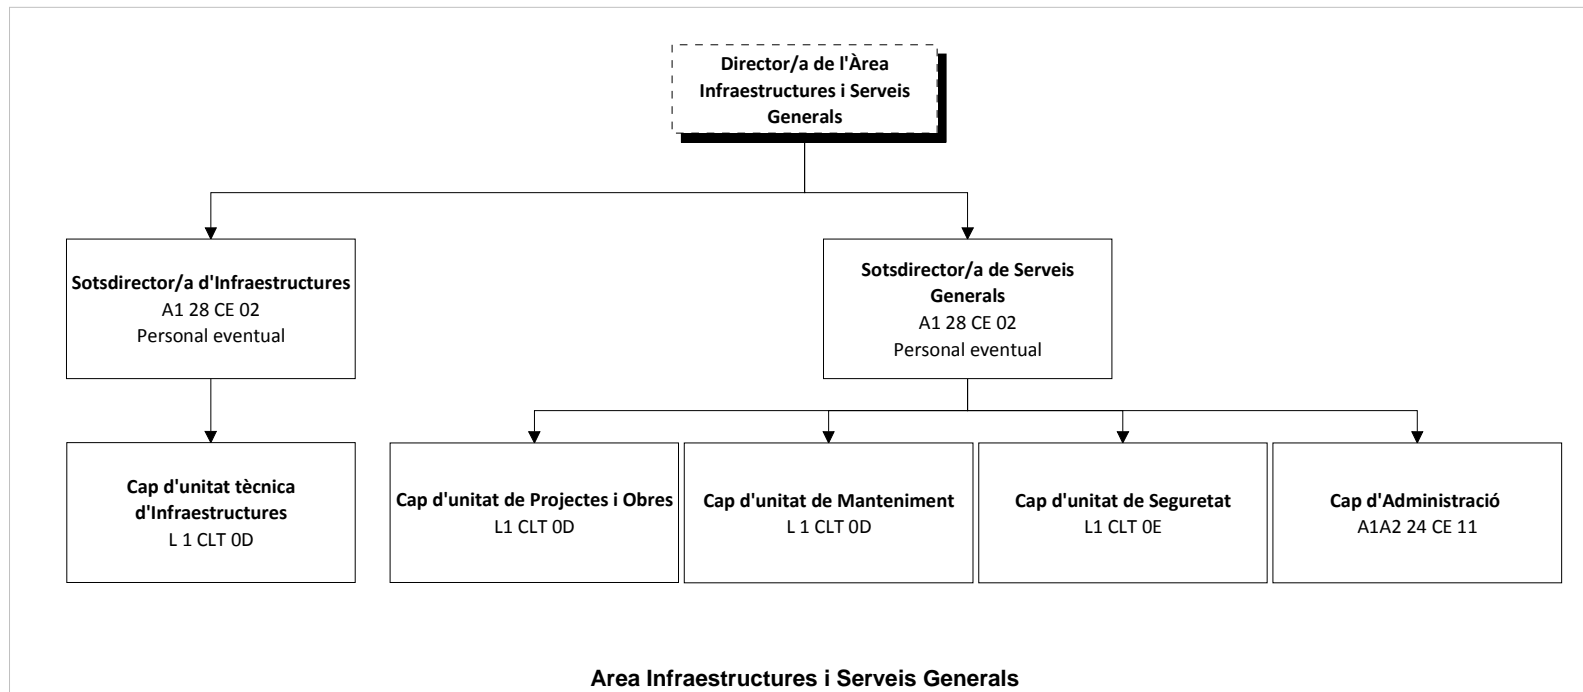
Director/a de l'Àrea Infraestructures i Serveis Generals

Sotsdirector/a d'Infraestructures
A1 28 CE 02
Personal eventual

Sotsdirector/a de Serveis Generals
A1 28 CE 02
Personal eventual

Cap d'unitat tècnica d'Infraestructures
L 1 CLT 0D

Cap d'unitat de Projectes i Obres
L1 CLT 0D

Cap d'unitat de Manteniment
L 1 CLT 0D

Cap d'unitat de Seguretat
L1 CLT 0E

Cap d'Administració
A1A2 24 CE 11

Area Infraestructures i Serveis Generals